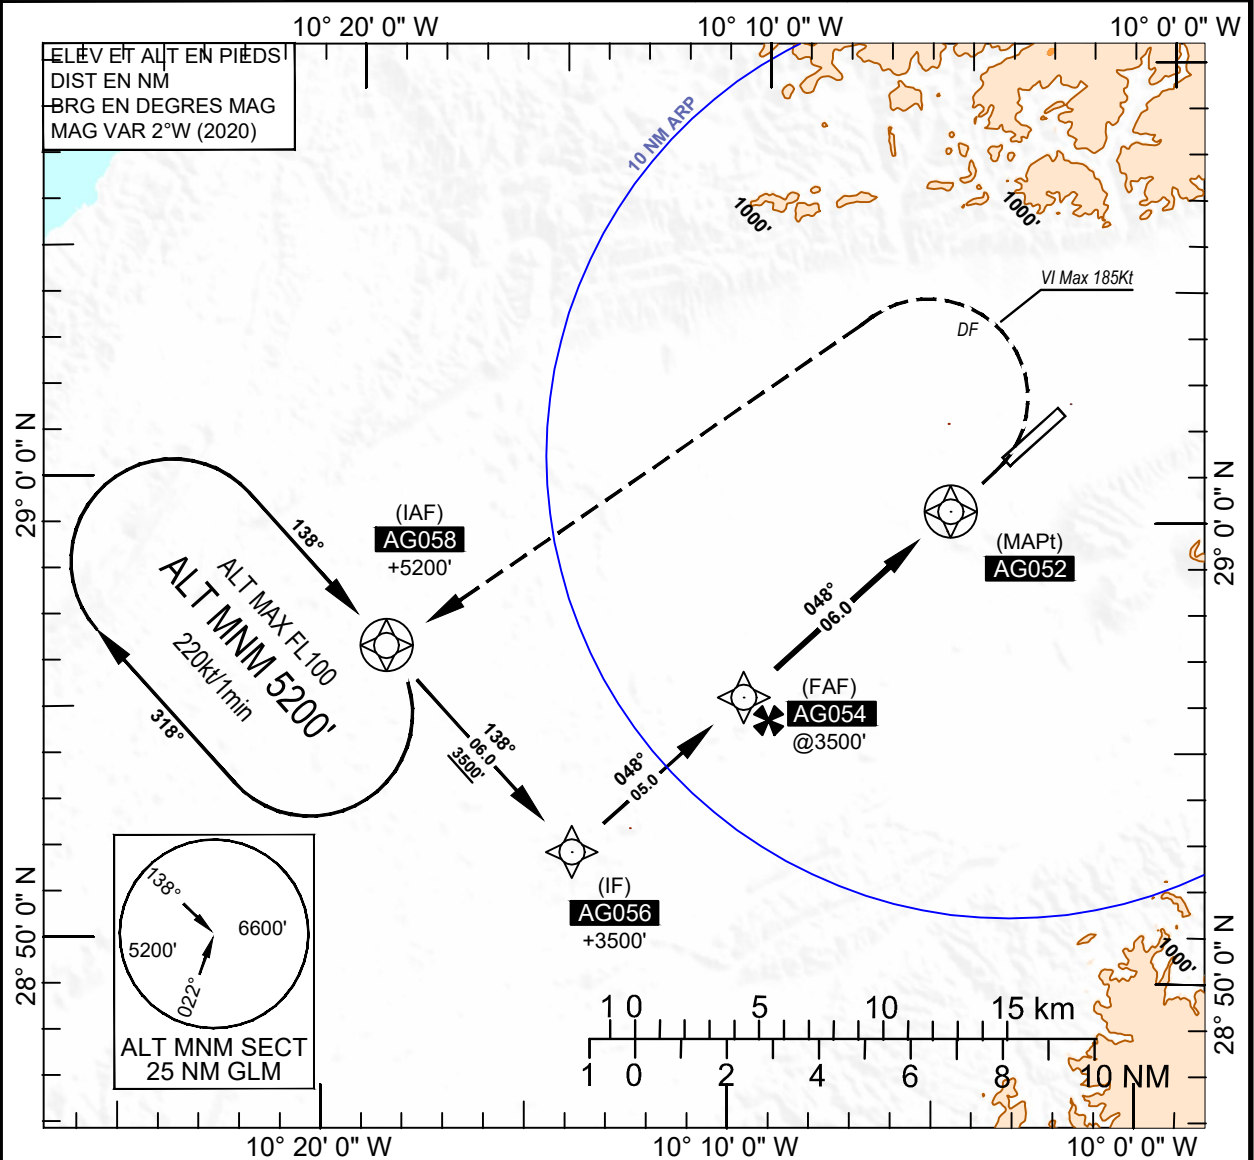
10° 20' 0" W
10° 10' 0" W
10° 0' 0" W

ELEV ET ALT EN PIEDS
DIST EN NM
BRG EN DEGRES MAG
MAG VAR 2°W (2020)

10 NM ARP
1000'
1000'
VI Max 185Kt
DF

29° 0' 0" N
29° 0' 0" N

(IAF)
AG058
+5200'

138°
ALT MAX FL100
ALT MNM 5200'
220kt/1min
318°

138°
06.0
3500'

048°
05.0

048°
06.0

(MAPt)
AG052

(FAF)
AG054
@3500'

(IF)
AG056
+3500'

138°
5200'
6600'
022°
ALT MNM SECT
25 NM GLM

28° 50' 0" N
28° 50' 0" N
1000'

1 0
5
10
15 km
1 0
2
4
6
8
10 NM

10° 20' 0" W
10° 10' 0" W
10° 0' 0" W